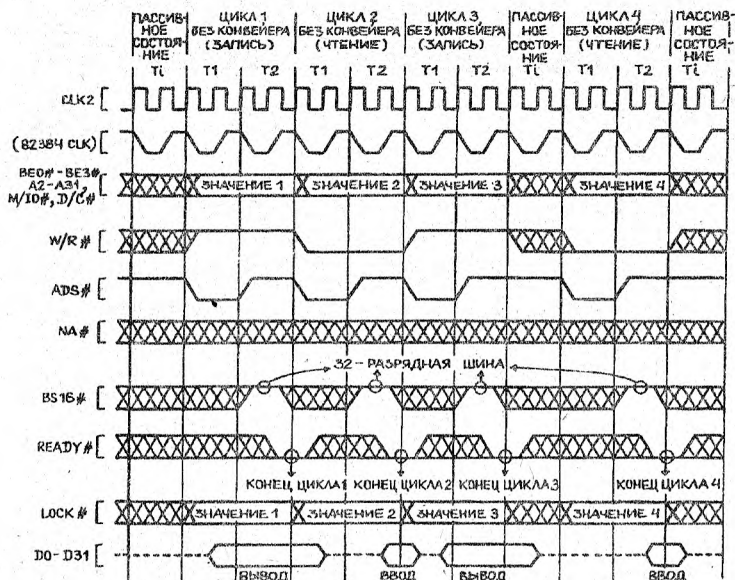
ПАССИВНОЕ СОСТОЯНИЕ
ЦИКЛ 1 БЕЗ КОНВЕЙЕРА (ЗАПИСЬ)
ЦИКЛ 2 БЕЗ КОНВЕЙЕРА (ЧТЕНИЕ)
ЦИКЛ 3 БЕЗ КОНВЕЙЕРА (ЗАПИСЬ)
ПАССИВНОЕ СОСТОЯНИЕ
ЦИКЛ 4 БЕЗ КОНВЕЙЕРА (ЧТЕНИЕ)
ПАССИВНОЕ СОСТОЯНИЕ

Ti T1 T2 T1 T2 T1 T2 Ti T1 T2 Ti

CLK2
(82384 CLK)
BE0# - BE3#, A2 - A31, M/IO#, D/C#
ЗНАЧЕНИЕ 1 ЗНАЧЕНИЕ 2 ЗНАЧЕНИЕ 3 ЗНАЧЕНИЕ 4
W/R#
ADS#
NA#
32 - РАЗРЯДНАЯ ШИНА
BS16#
READY#
КОНЕЦ ЦИКЛА 1 КОНЕЦ ЦИКЛА 2 КОНЕЦ ЦИКЛА 3 КОНЕЦ ЦИКЛА 4
LOCK#
ЗНАЧЕНИЕ 1 ЗНАЧЕНИЕ 2 ЗНАЧЕНИЕ 3 ЗНАЧЕНИЕ 4
D0 - D31
ВЫВОД ВВОД ВЫВОД ВВОД